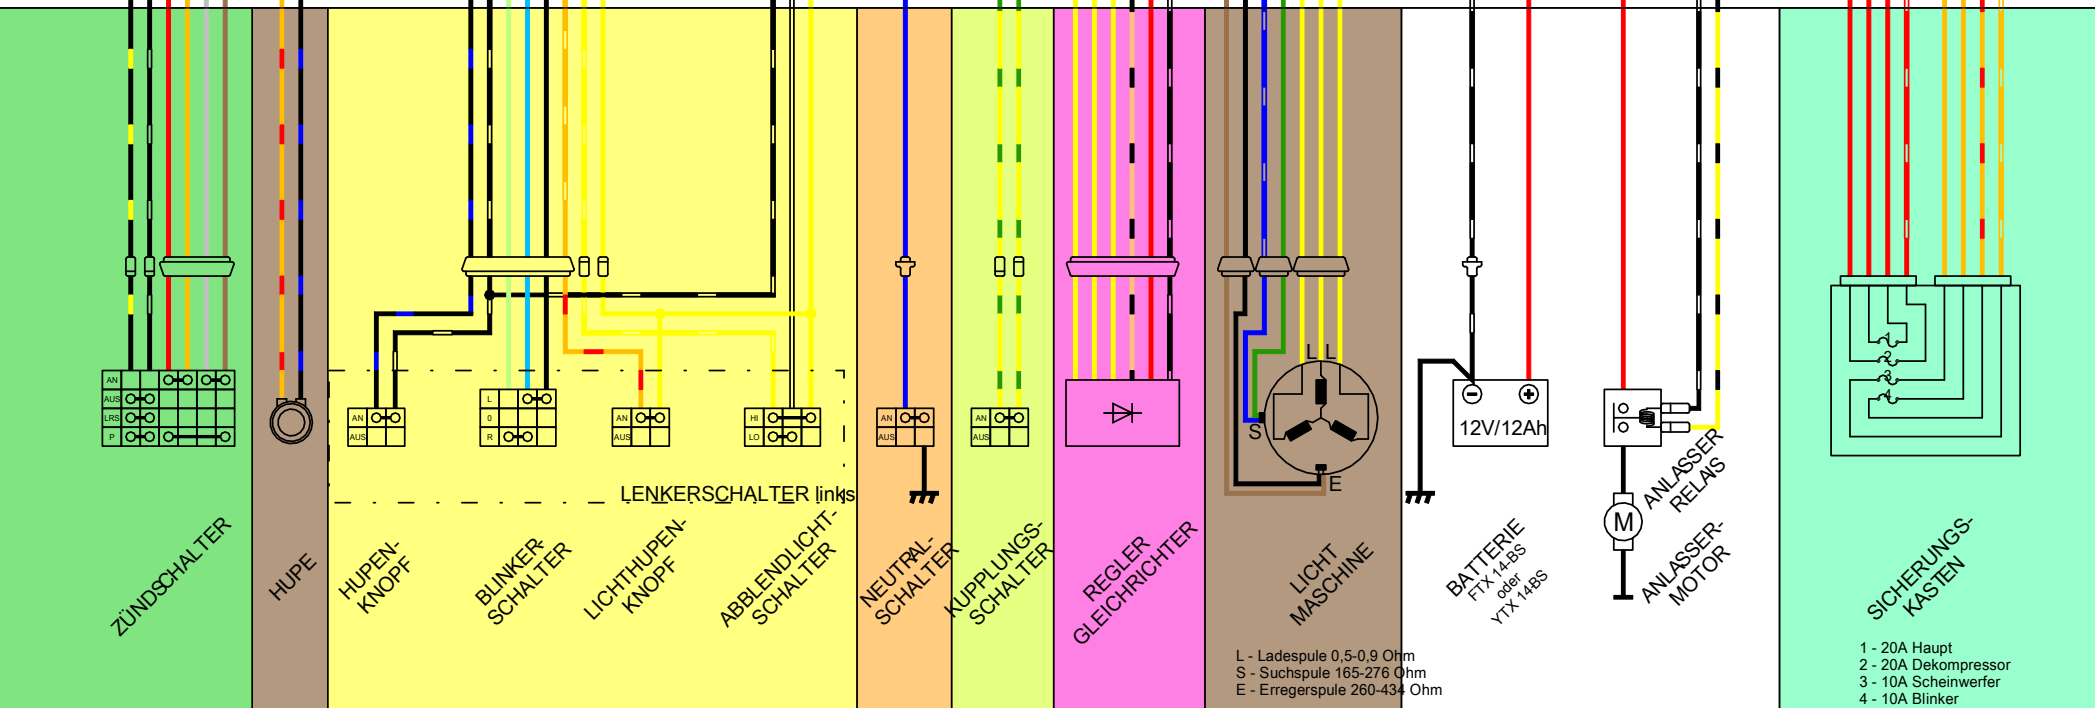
AN
AUS
LRS
P

ZÜNDSCHALTER

HUPE

AN
AUS

HUPEN-
KNOPF

L
0
R

BLINKER-
SCHALTER

AN
AUS

LICHTHUPEN-
KNOPF

HI
LO

ABBLENDLICHT-
SCHALTER

LENKERSCHALTER links

AN
AUS

NEUTRAL-
SCHALTER

AN
AUS

KUPPLUNGS-
SCHALTER

REGLER
GLEICHRICHTER

L L
S
E

LICHT
MASCHINE

L - Ladespule 0,5-0,9 Ohm
S - Suchspule 165-276 Ohm
E - Erregerspule 260-434 Ohm

12V/12Ah

BATTERIE
FTX 14-BS
oder
YTX 14BS

M

ANLASSER
RELAIS

ANLASSER-
MOTOR

1
2
3
4

SICHERUNGS-
KASTEN

1 - 20A Haupt
2 - 20A Dekompressor
3 - 10A Scheinwerfer
4 - 10A Blinker